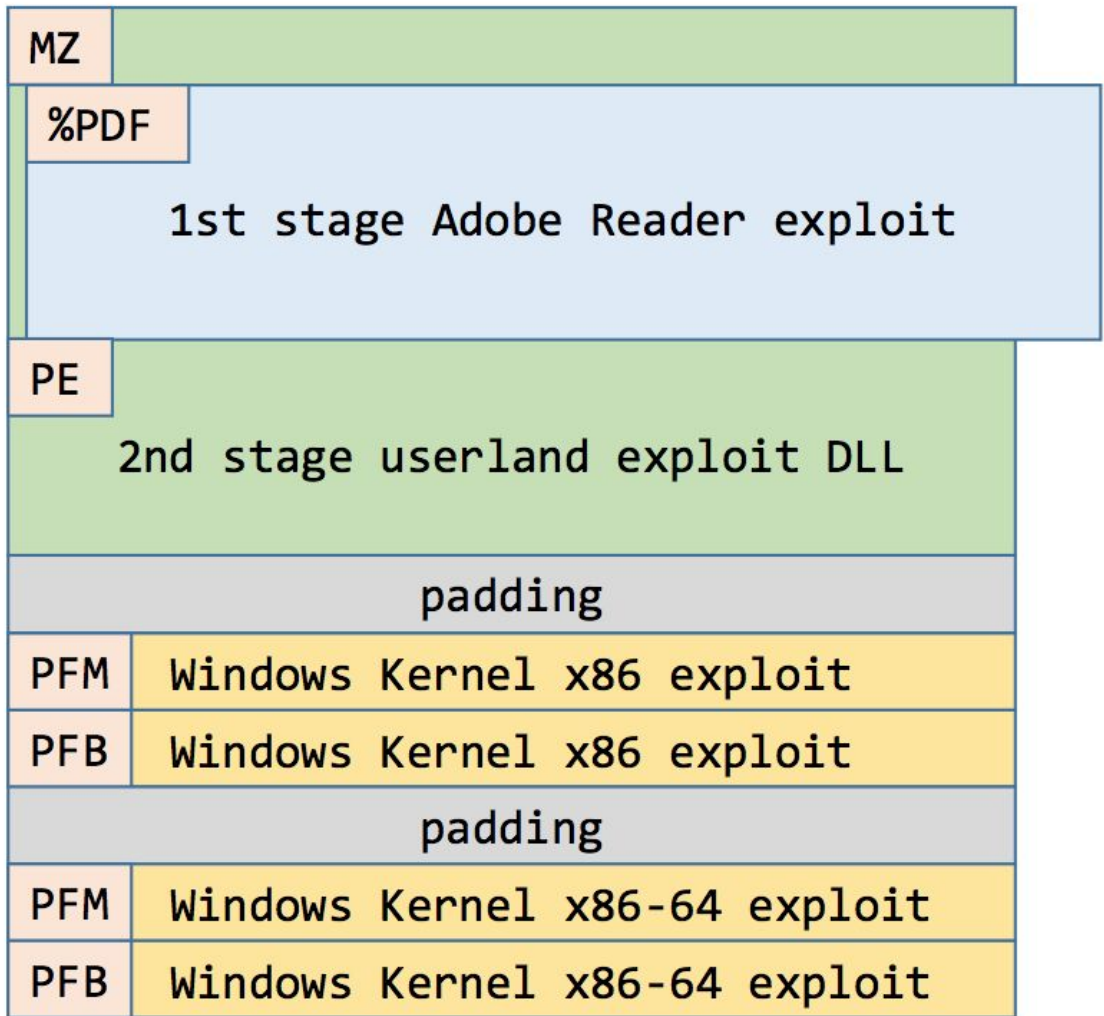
MZ

%PDF

1st stage Adobe Reader exploit

PE

2nd stage userland exploit DLL

padding

PFM Windows Kernel x86 exploit

PFB Windows Kernel x86 exploit

padding

PFM Windows Kernel x86-64 exploit

PFB Windows Kernel x86-64 exploit